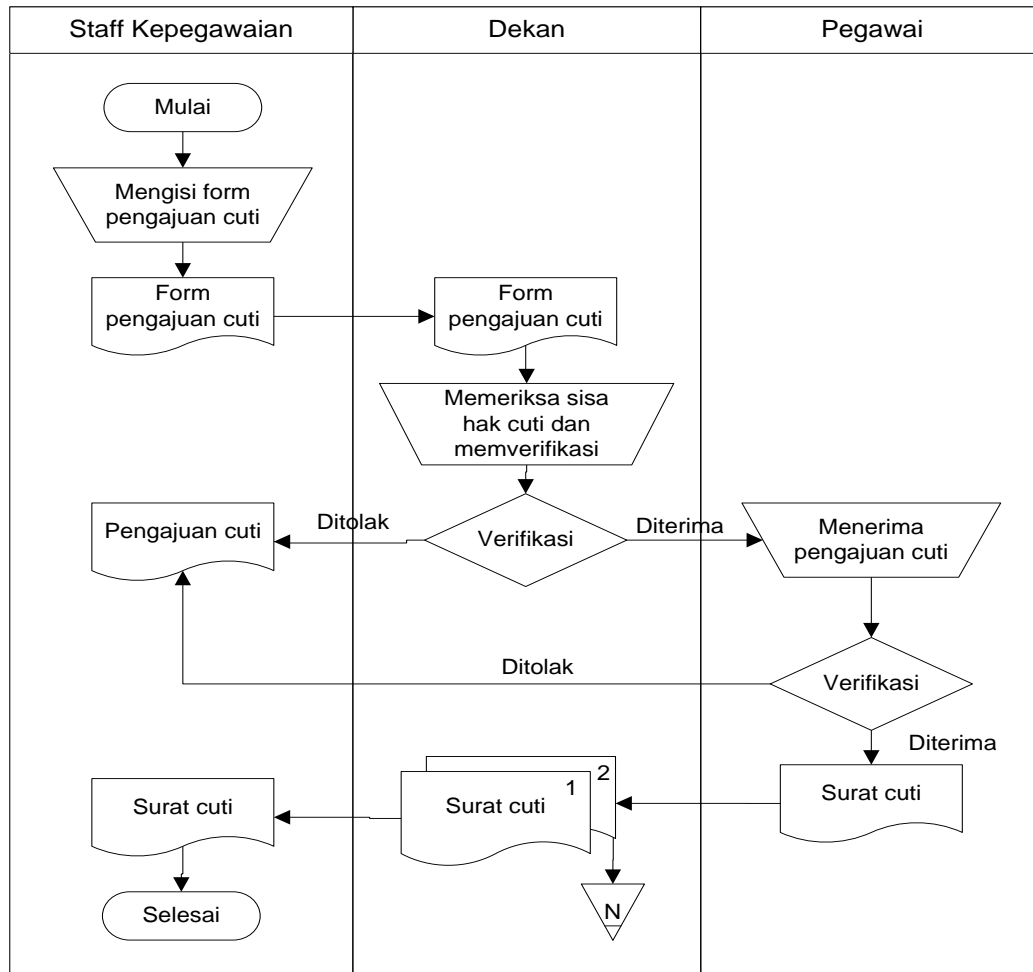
Staff Kepegawaian

Dekan

Pegawai

Mulai

Mengisi form pengajuan cuti

Form pengajuan cuti

Form pengajuan cuti

Memeriksa sisa hak cuti dan memverifikasi

Ditolak

Verifikasi

Diterima

Pengajuan cuti

Menerima pengajuan cuti

Ditolak

Verifikasi

Diterima

2

1

Surat cuti

Surat cuti

Surat cuti

Selesai

N